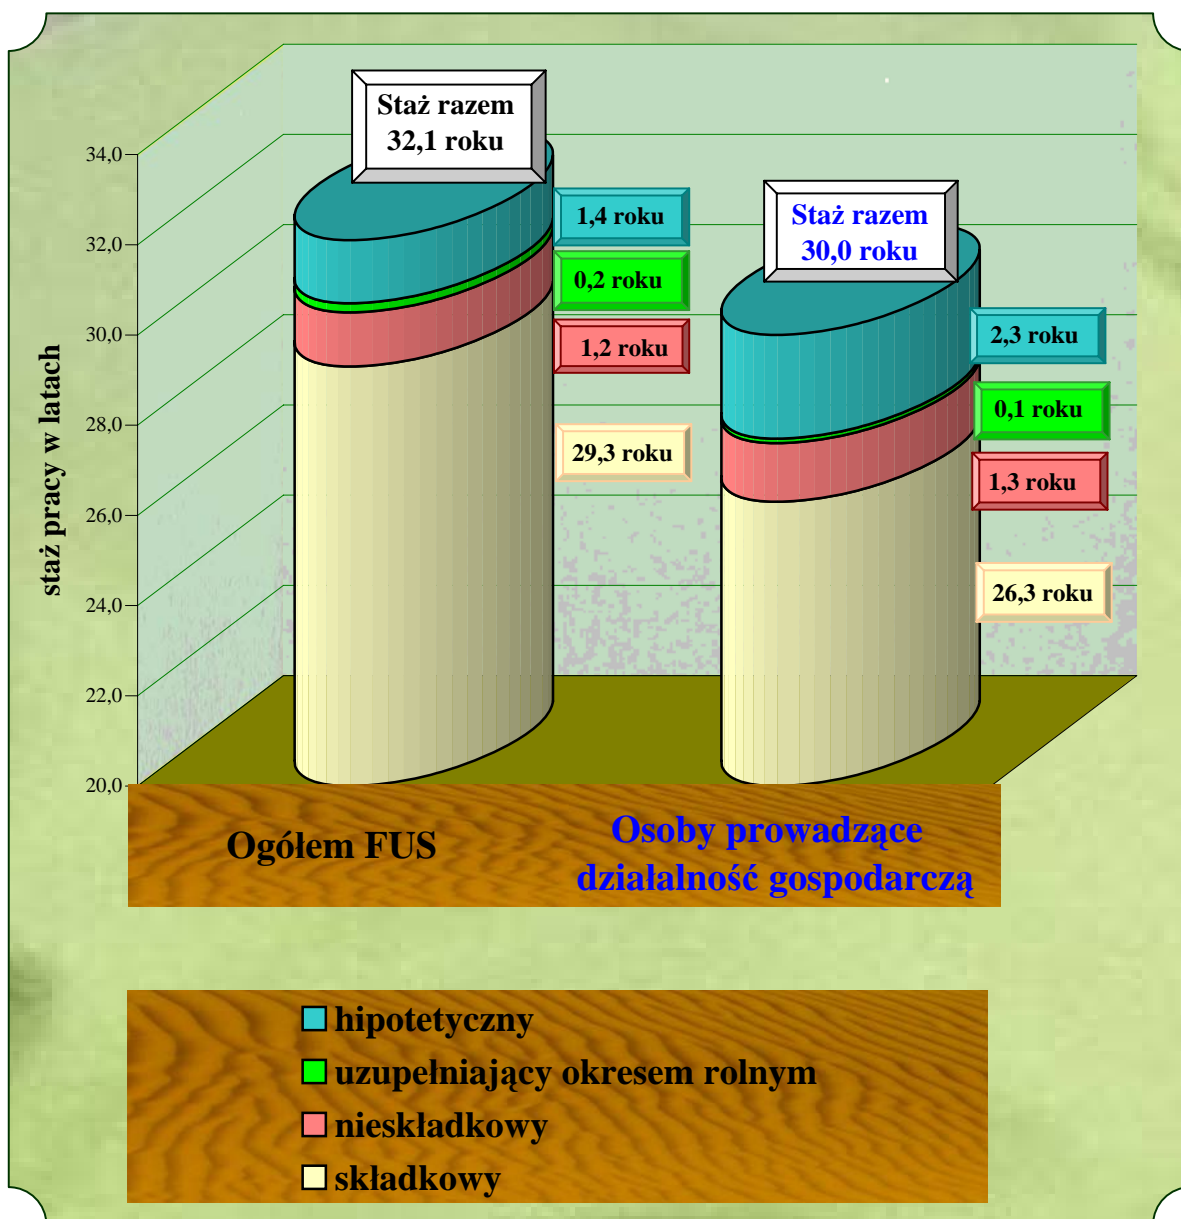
Staż razem
32,1 roku

1,4 roku

0,2 roku

1,2 roku

29,3 roku

Staż razem
30,0 roku

2,3 roku

0,1 roku

1,3 roku

26,3 roku

staż pracy w latach

34,0
32,0
30,0
28,0
26,0
24,0
22,0
20,0

Ogółem FUS

Osoby prowadzące działalność gospodarczą

hipotetyczny
uzupełniający okresem rolnym
nieskładkowy
składkowy